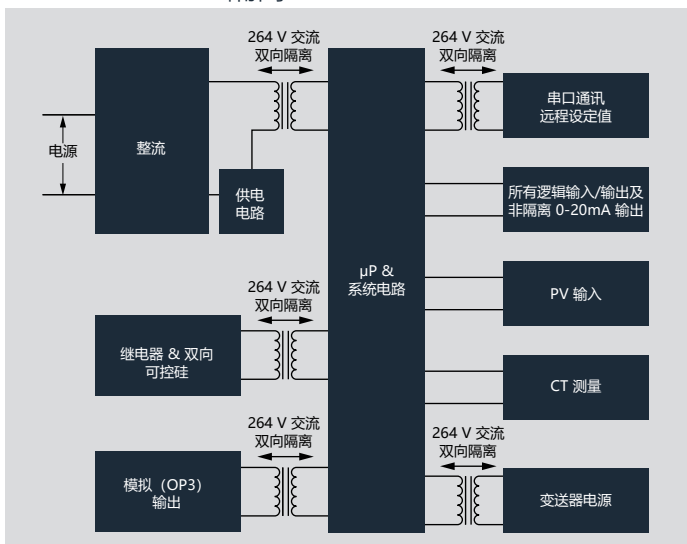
264 V 交流
双向隔离

264 V 交流
双向隔离

电源

整流

供电
电路

串口通讯
远程设定值

所有逻辑输入/输出及
非隔离 0-20mA 输出

μP &
系统电路

264 V 交流
双向隔离

PV 输入

继电器 & 双向
可控硅

CT 测量

264 V 交流
双向隔离

264 V 交流
双向隔离

模拟（OP3）
输出

变送器电源